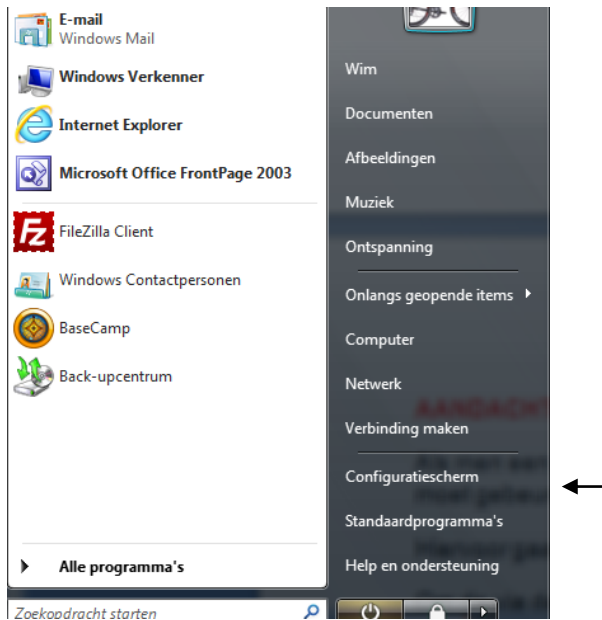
E-mail
Windows Mail

Windows Verkenner

Internet Explorer

Microsoft Office FrontPage 2003

FileZilla Client

Windows Contactpersonen

BaseCamp

Back-upcentrum

Alle programma's

Zoekopdracht starten

Wim

Documenten

Afbeeldingen

Muziek

Ontspanning

Onlangs geopende items

Computer

Netwerk

Verbinding maken

Configuratiescherm

Standaardprogramma's

Help en ondersteuning